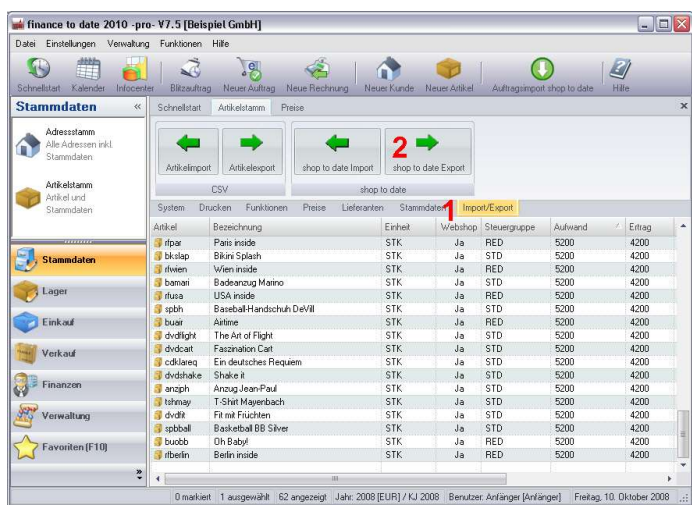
finance to date 2010 -pro- V7.5 [Beispiel GmbH]

Datei Einstellungen Verwaltung Funktionen Hilfe

Schnellstart Kalender Infocenter Blitzauftrag Neuer Auftrag Neue Rechnung Neuer Kunde Neuer Artikel Auftragsimport shop to date Hilfe

Stammdaten «

Adressstamm
Alle Adressen inkl. Stammdaten

Artikelstamm
Artikel und Stammdaten

Stammdaten
Lager
Einkauf
Verkauf
Finanzen
Verwaltung
Favoriten (F10)

Schnellstart Artikelstamm Preise

Artikelimport Artikelexport
CSV

2
shop to date Import shop to date Export
shop to date

System Drucken Funktionen Preise Lieferanten Stammdaten 1 Import/Export

| Artikel | Bezeichnung | Einheit | Webshop | Steuergruppe | Aufwand | Ertrag |
|---|---|---|---|---|---|---|
| rfpar | Paris inside | STK | Ja | RED | 5200 | 4200 |
| bkslap | Bikini Splash | STK | Ja | STD | 5200 | 4200 |
| rfwien | Wien inside | STK | Ja | RED | 5200 | 4200 |
| bamari | Badeanzug Marino | STK | Ja | STD | 5200 | 4200 |
| rfusa | USA inside | STK | Ja | RED | 5200 | 4200 |
| spbh | Baseball-Handschuh DeVill | STK | Ja | STD | 5200 | 4200 |
| buair | Airtime | STK | Ja | RED | 5200 | 4200 |
| dvdflight | The Art of Flight | STK | Ja | STD | 5200 | 4200 |
| dvdcart | Faszination Cart | STK | Ja | STD | 5200 | 4200 |
| cdklareq | Ein deutsches Requiem | STK | Ja | STD | 5200 | 4200 |
| dvdshake | Shake it | STK | Ja | STD | 5200 | 4200 |
| anziph | Anzug Jean-Paul | STK | Ja | STD | 5200 | 4200 |
| tshmay | T-Shirt Mayenbach | STK | Ja | STD | 5200 | 4200 |
| dvdfit | Fit mit Früchten | STK | Ja | STD | 5200 | 4200 |
| spbball | Basketball BB Silver | STK | Ja | STD | 5200 | 4200 |
| buobb | Oh Baby! | STK | Ja | RED | 5200 | 4200 |
| rfberlin | Berlin inside | STK | Ja | RED | 5200 | 4200 |

0 markiert 1 ausgewählt 62 angezeigt Jahr: 2008 [EUR] / KJ 2008 Benutzer: Anfänger [Anfänger] Freitag, 10. Oktober 2008